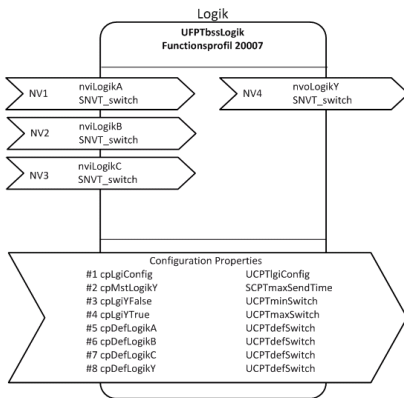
Logik

UFPTbssLogik
Functionsprofil 20007

NV1 nviLogikA
SNVT_switch

NV2 nviLogikB
SNVT_switch

NV3 nviLogikC
SNVT_switch

NV4 nvoLogikY
SNVT_switch

Configuration Properties

| | |
|---|---|
| #1 cpLgiConfig | UCPTlgiConfig |
| #2 cpMstLogikY | SCPTmaxSendTime |
| #3 cpLgiYFalse | UCPTminSwitch |
| #4 cpLgiYTrue | UCPTmaxSwitch |
| #5 cpDefLogikA | UCPTdefSwitch |
| #6 cpDefLogikB | UCPTdefSwitch |
| #7 cpDefLogikC | UCPTdefSwitch |
| #8 cpDefLogikY | UCPTdefSwitch |